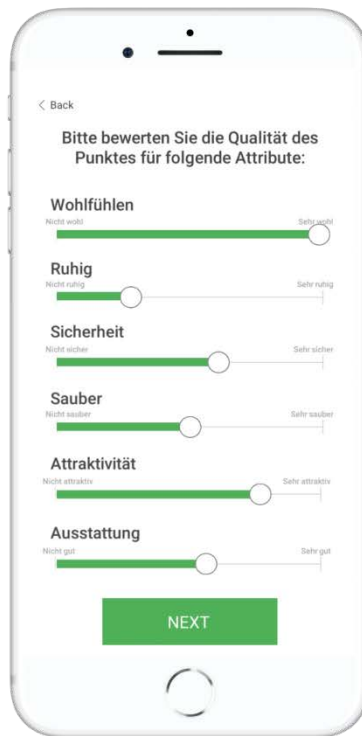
< Back

Bitte bewerten Sie die Qualität des Punktes für folgende Attribute:

Wohlfühlen
Nicht wohl
Sehr wohl

Ruhig
Nicht ruhig
Sehr ruhig

Sicherheit
Nicht sicher
Sehr sicher

Sauber
Nicht sauber
Sehr sauber

Attraktivität
Nicht attraktiv
Sehr attraktiv

Ausstattung
Nicht gut
Sehr gut

NEXT